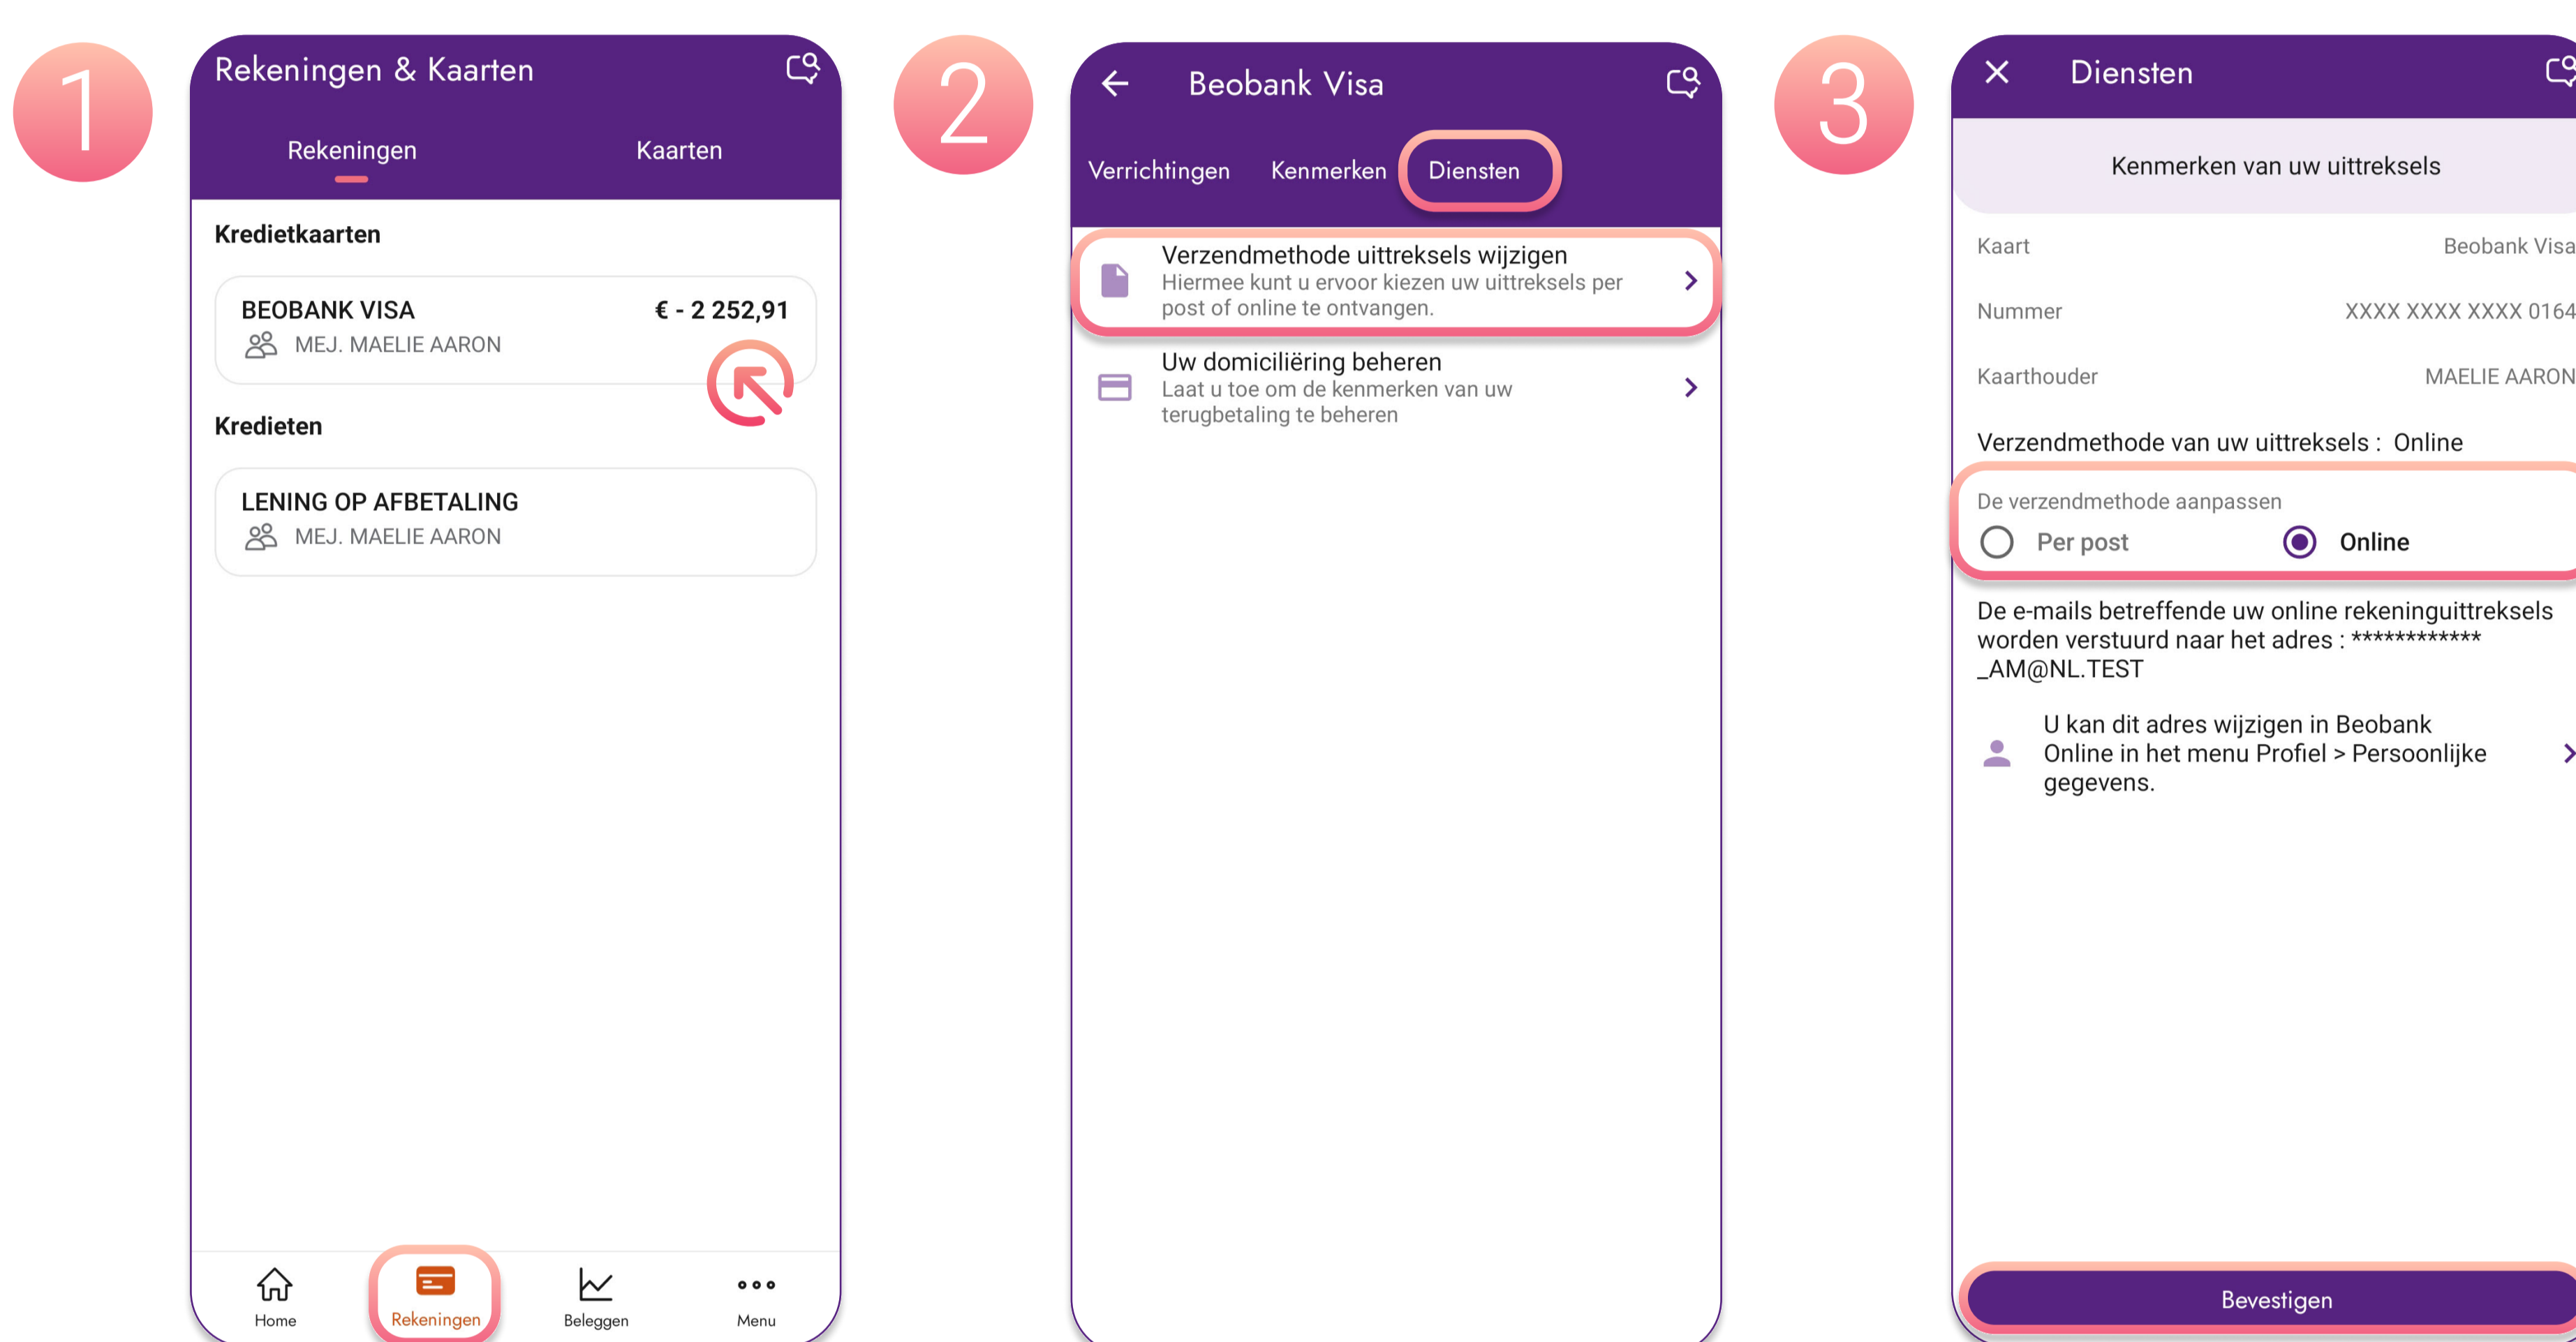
1

Rekeningen & Kaarten

Rekeningen Kaarten

Kredietkaarten

BEOBANK VISA € - 2 252,91
MEJ. MAELIE AARON

Kredieten

LENING OP AFBETALING
MEJ. MAELIE AARON

Home Rekeningen Beleggen Menu

2

Beobank Visa

Verrichtingen Kenmerken Diensten

Verzendmethode uittreksels wijzigen
Hiermee kunt u ervoor kiezen uw uittreksels per post of online te ontvangen.

Uw domiciliëring beheren
Laat u toe om de kenmerken van uw terugbetaling te beheren

3

Diensten

Kenmerken van uw uittreksels

Kaart Beobank Visa

Nummer XXXX XXXX XXXX 0164

Kaarthouder MAELIE AARON

Verzendmethode van uw uittreksels : Online

De verzendmethode aanpassen
Per post Online

De e-mails betreffende uw online rekeninguittreksels worden verstuurd naar het adres : ************ _AM@NL.TEST

U kan dit adres wijzigen in Beobank Online in het menu Profiel > Persoonlijke gegevens.

Bevestigen